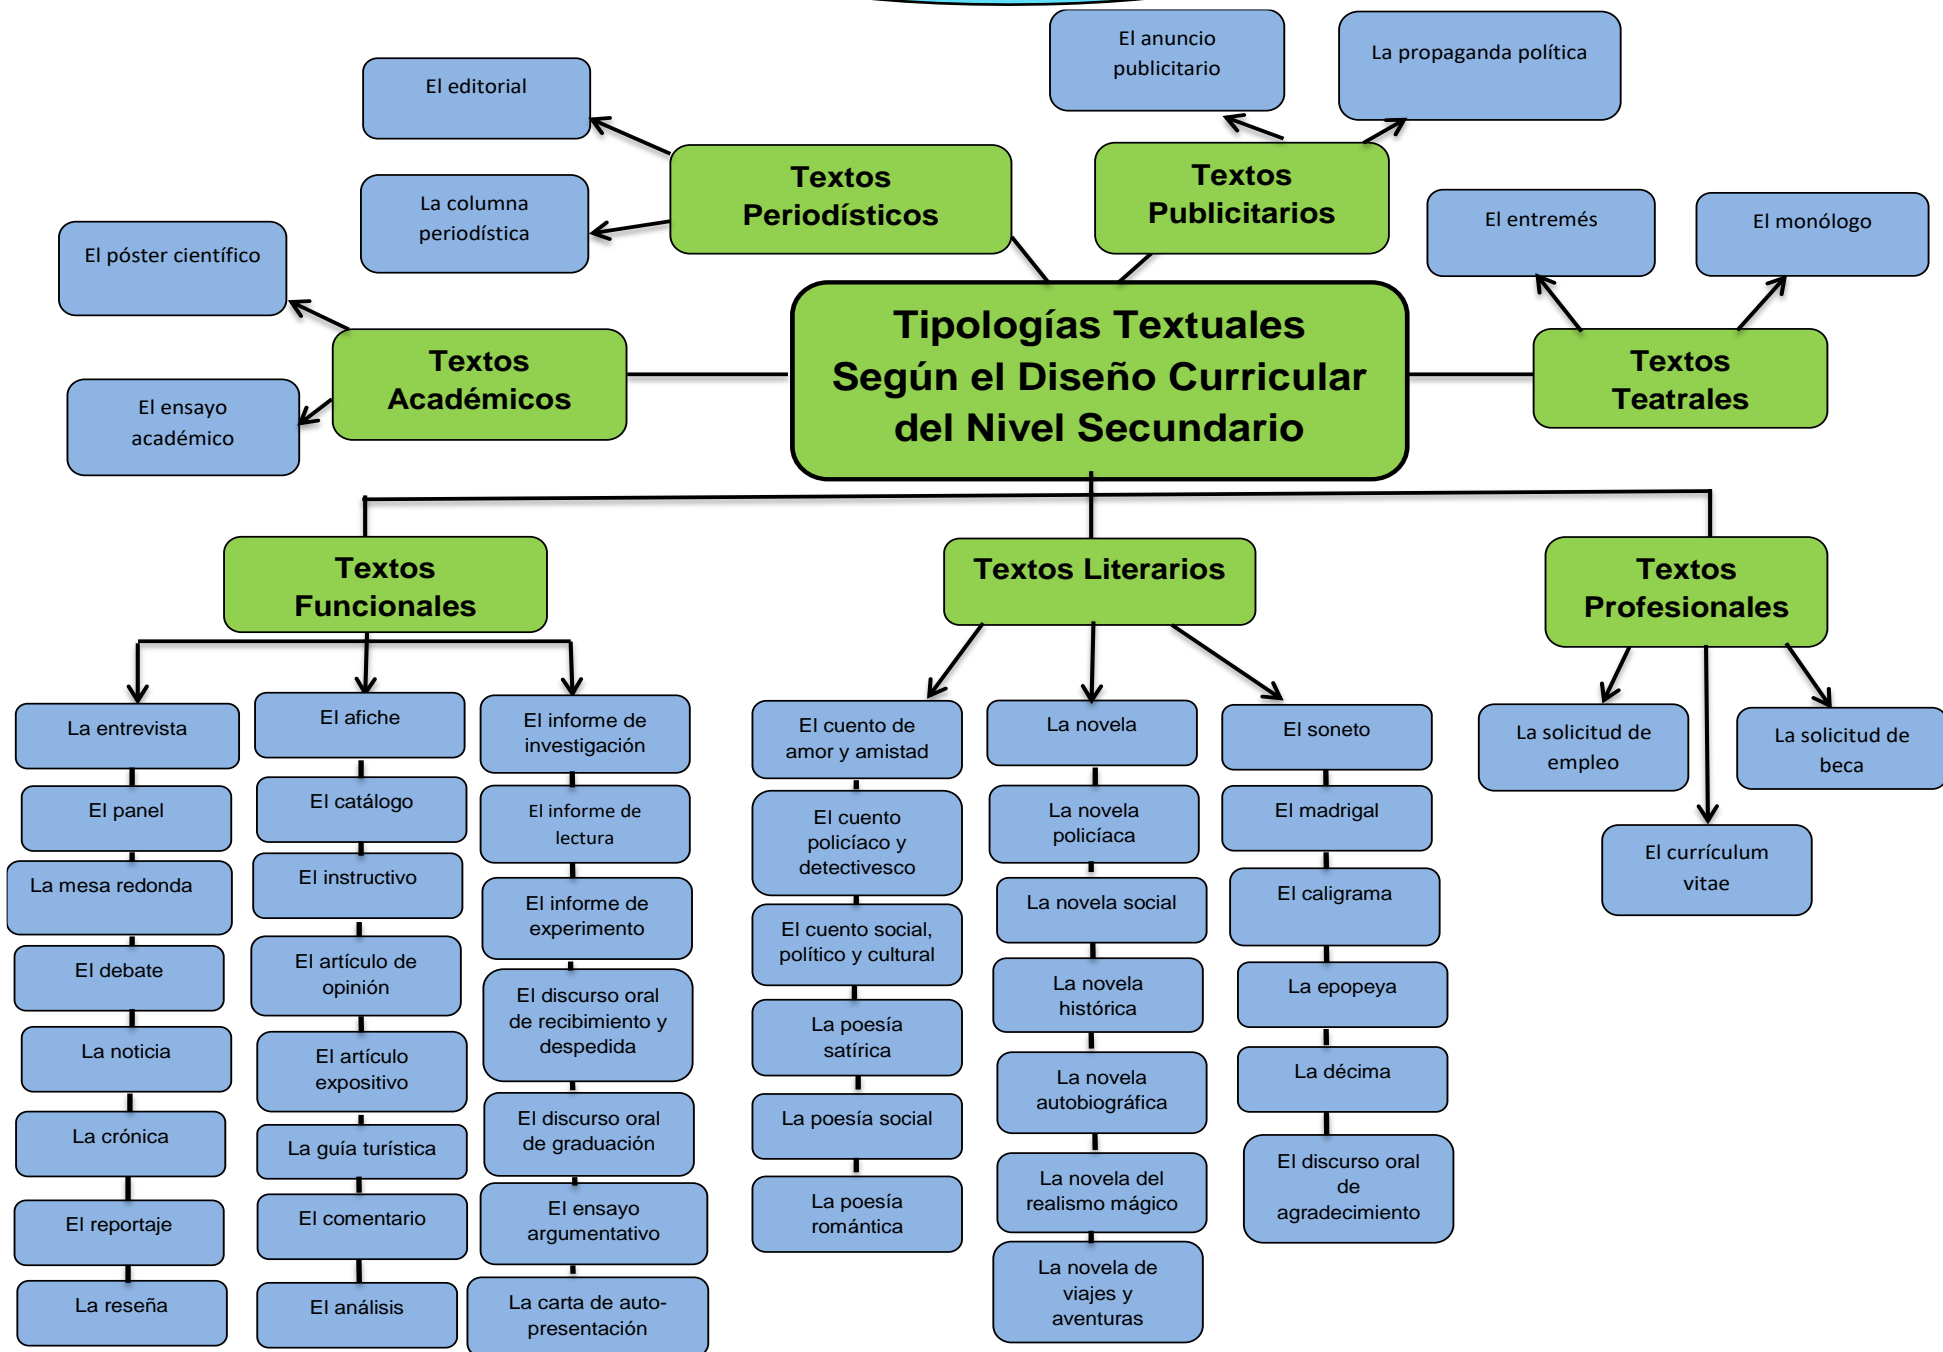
Tipologías Textuales Según el Diseño Curricular del Nivel Secundario

Textos Periodísticos
El editorial
La columna periodística

Textos Publicitarios
El anuncio publicitario
La propaganda política

Textos Académicos
El póster científico
El ensayo académico

Textos Teatrales
El entremés
El monólogo

Textos Funcionales
La entrevista
El panel
La mesa redonda
El debate
La noticia
La crónica
El reportaje
La reseña
El afiche
El catálogo
El instructivo
El artículo de opinión
El artículo expositivo
La guía turística
El comentario
El análisis
El informe de investigación
El informe de lectura
El informe de experimento
El discurso oral de recibimiento y despedida
El discurso oral de graduación
El ensayo argumentativo
La carta de auto-presentación

Textos Literarios
El cuento de amor y amistad
El cuento policíaco y detectivesco
El cuento social, político y cultural
La poesía satírica
La poesía social
La poesía romántica
La novela
La novela policíaca
La novela social
La novela histórica
La novela autobiográfica
La novela del realismo mágico
La novela de viajes y aventuras
El soneto
El madrigal
El caligrama
La epopeya
La décima
El discurso oral de agradecimiento

Textos Profesionales
La solicitud de empleo
La solicitud de beca
El currículum vitae